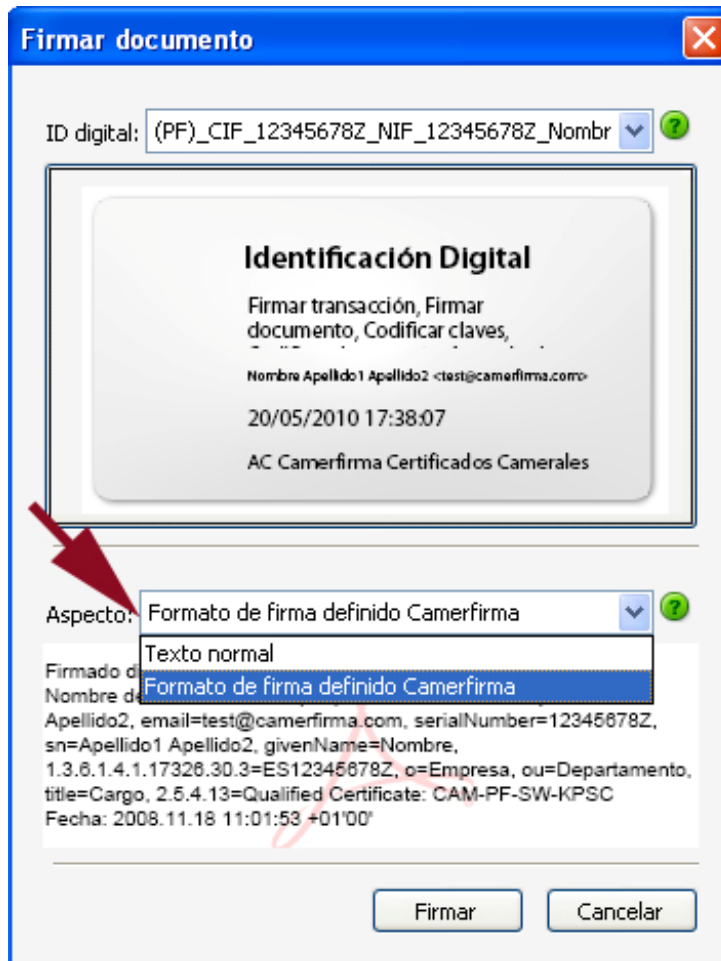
Firmar documento

ID digital: (PF)_CIF_12345678Z_NIF_12345678Z_Nombr

Identificación Digital

Firmar transacción, Firmar documento, Codificar claves, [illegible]

Nombre Apellido1 Apellido2 <test@camerfirma.com>

20/05/2010 17:38:07

AC Camerfirma Certificados Camerales

Aspecto: Formato de firma definido Camerfirma

Texto normal

Formato de firma definido Camerfirma

Firmado d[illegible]
Nombre de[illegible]
Apellido2, email=test@camerfirma.com, serialNumber=12345678Z, sn=Apellido1 Apellido2, givenName=Nombre, 1.3.6.1.4.1.17326.30.3=ES12345678Z, o=Empresa, ou=Departamento, title=Cargo, 2.5.4.13=Qualified Certificate: CAM-PF-SW-KPSC
Fecha: 2008.11.18 11:01:53 +01'00'

Firmar

Cancelar